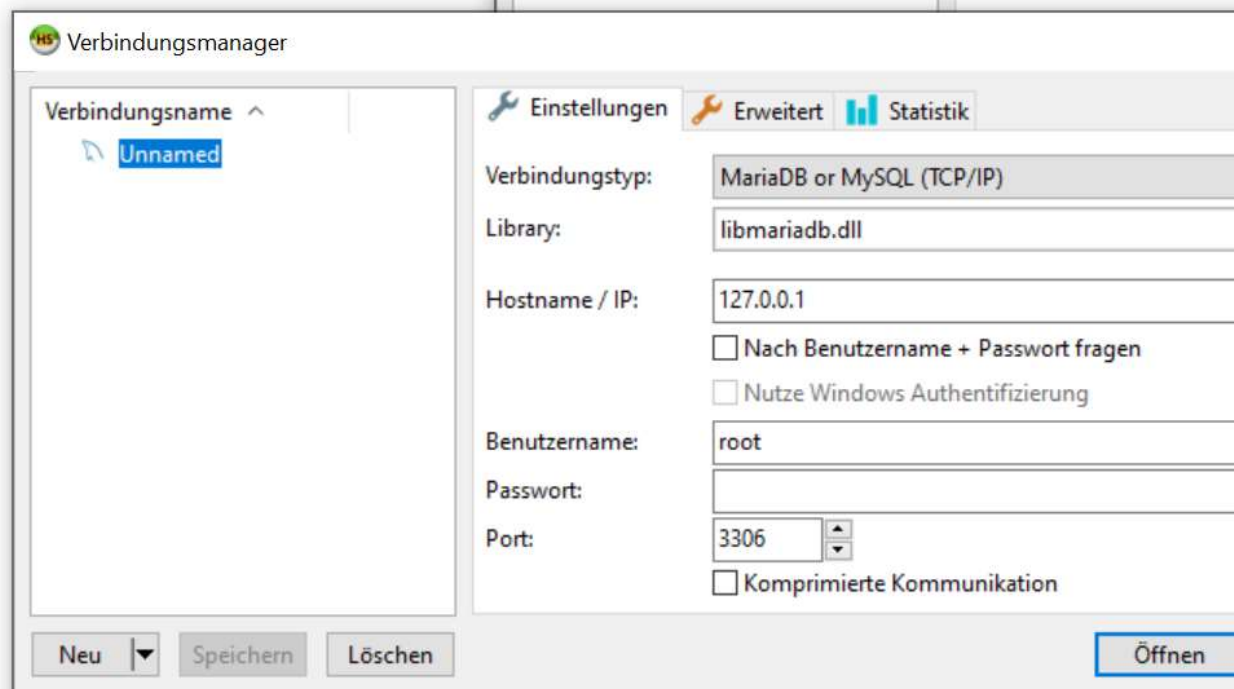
Verbindungsmanager

Verbindungsname

Unnamed

Einstellungen | Erweitert | Statistik

Verbindungstyp: MariaDB or MySQL (TCP/IP)

Library: libmariadb.dll

Hostname / IP: 127.0.0.1

Nach Benutzername + Passwort fragen

Nutze Windows Authentifizierung

Benutzername: root

Passwort:

Port: 3306

Komprimierte Kommunikation

Neu | Speichern | Löschen | Öffnen